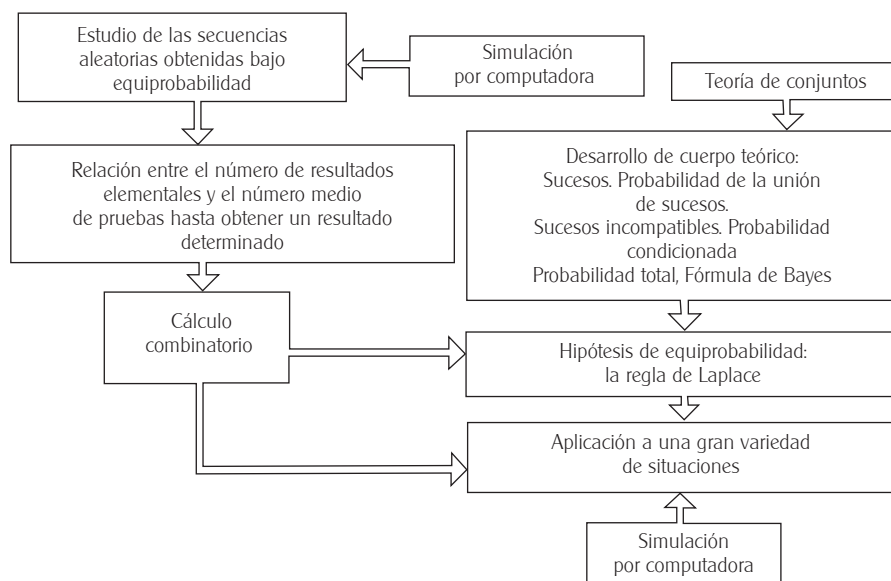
Estudio de las secuencias aleatorias obtenidas bajo equiprobabilidad

Simulación por computadora

Teoría de conjuntos

Relación entre el número de resultados elementales y el número medio de pruebas hasta obtener un resultado determinado

Desarrollo de cuerpo teórico: Sucesos. Probabilidad de la unión de sucesos. Sucesos incompatibles. Probabilidad condicionada Probabilidad total, Fórmula de Bayes

Cálculo combinatorio

Hipótesis de equiprobabilidad: la regla de Laplace

Aplicación a una gran variedad de situaciones

Simulación por computadora